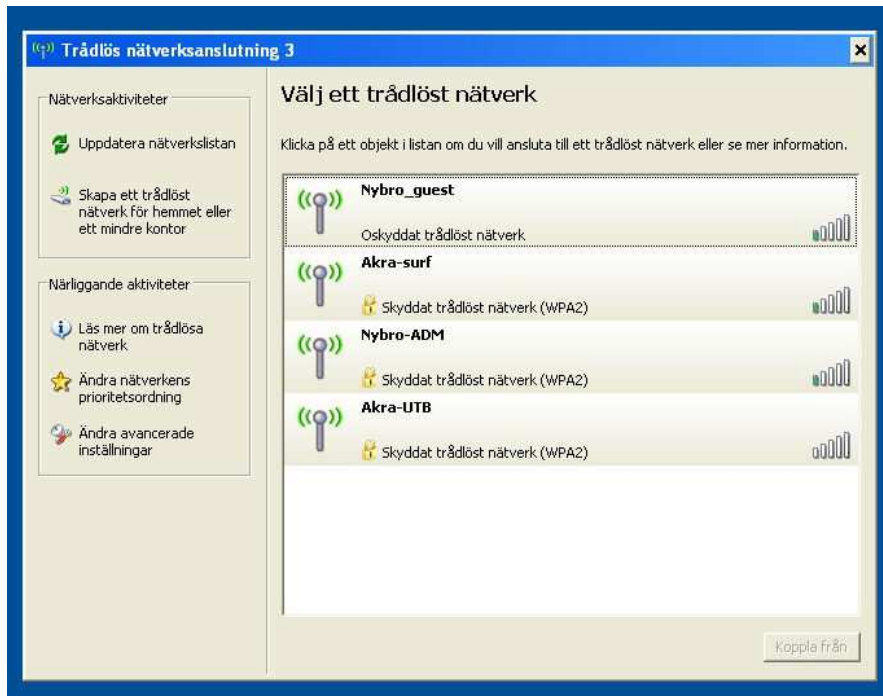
Trådlös nätverksanslutning 3

Nätverksaktiviteter

Uppdatera nätverkslistan

Skapa ett trådlöst nätverk för hemmet eller ett mindre kontor

Närliggande aktiviteter

Läs mer om trådlösa nätverk

Ändra nätverkens prioritetsordning

Ändra avancerade inställningar

Välj ett trådlöst nätverk

Klicka på ett objekt i listan om du vill ansluta till ett trådlöst nätverk eller se mer information.

Nybro_guest
Oskyddat trådlöst nätverk

Akra-surf
Skyddat trådlöst nätverk (WPA2)

Nybro-ADM
Skyddat trådlöst nätverk (WPA2)

Akra-UTB
Skyddat trådlöst nätverk (WPA2)

Koppla från